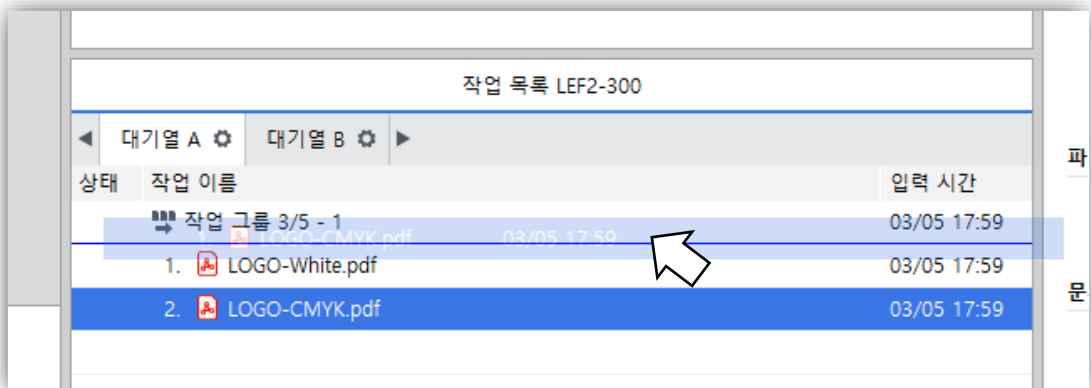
작업 목록 LEF2-300

대기열 A | 대기열 B

| 상태 | 작업 이름 | 입력 시간 |
|---|---|---|
| | 작업 그룹 3/5 - 1 | 03/05 17:59 |
| | LOGO-CMYK.pdf | 03/05 17:59 |
| | 1. LOGO-White.pdf | 03/05 17:59 |
| | 2. LOGO-CMYK.pdf | 03/05 17:59 |

파

문